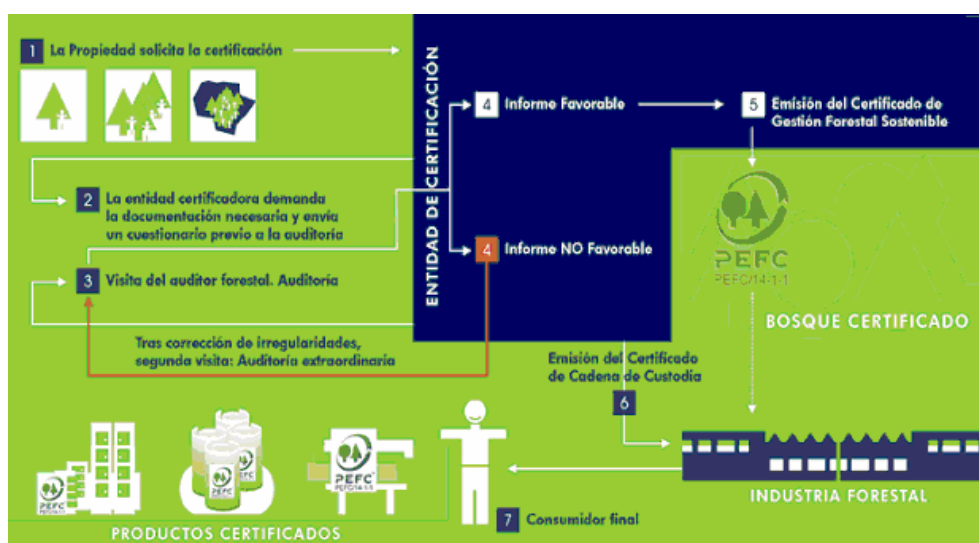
1 La Propiedad solicita la certificación

ENTIDAD DE CERTIFICACIÓN

4 Informe Favorable

5 Emisión del Certificado de Gestión Forestal Sostenible

2 La entidad certificadora demanda la documentación necesaria y envía un cuestionario previo a la auditoría

4 Informe NO Favorable

PEFC
PEFC/14-1-1

3 Visita del auditor forestal. Auditoría

BOSQUE CERTIFICADO

Tras corrección de irregularidades, segunda visita: Auditoría extraordinaria

Emisión del Certificado de Cadena de Custodia

6

PEFC

PEFC

PEFC
PEFC/14-1-1

INDUSTRIA FORESTAL

PRODUCTOS CERTIFICADOS

7 Consumidor final